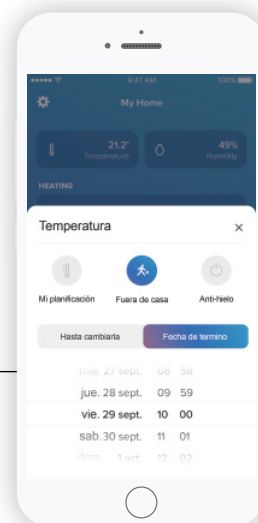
●●●●● 9:41 AM 100%

My Home

21.2° Temperature

49% Humidity

HEATING

Temperatura

×

Mi planificación

Fuera de casa

Anti-hielo

Hasta cambiarla

Fecha de termino

mie. 27 sept. 08 58

jue. 28 sept. 09 59

vie. 29 sept. 10 00

sab. 30 sept. 11 01

dom. 1 oct. 12 02